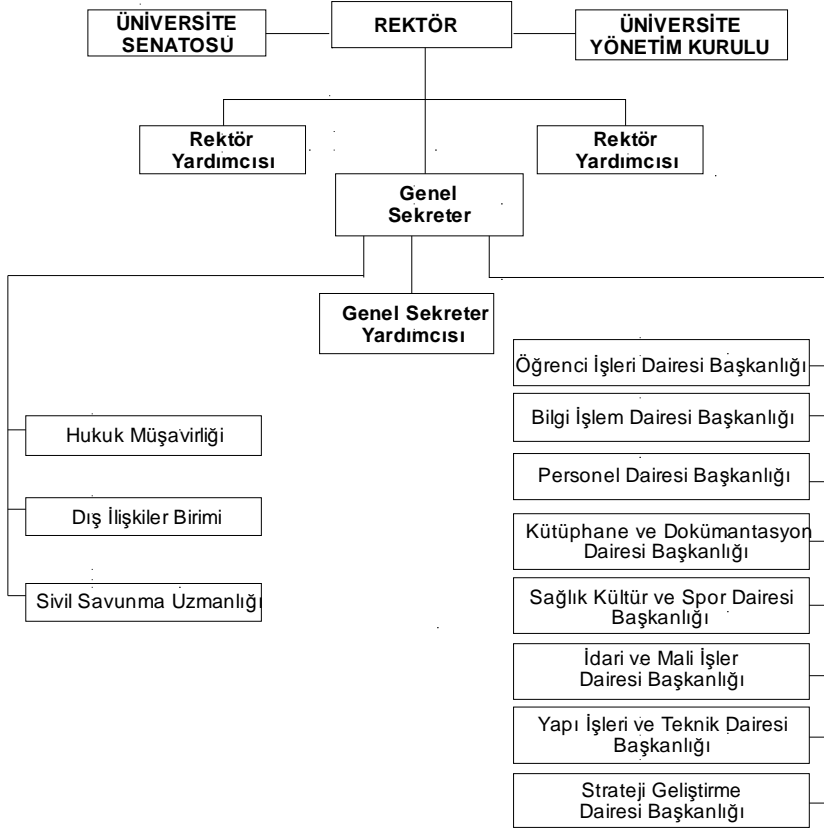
ÜNİVERSİTE SENATOSU

REKTÖR

ÜNİVERSİTE YÖNETİM KURULU

Rektör Yardımcısı

Rektör Yardımcısı

Genel Sekreter

Genel Sekreter Yardımcısı

Hukuk Müşavirliği

Dış İlişkiler Birimi

Sivil Savunma Uzmanlığı

Öğrenci İşleri Dairesi Başkanlığı

Bilgi İşlem Dairesi Başkanlığı

Personel Dairesi Başkanlığı

Kütüphane ve Dokümantasyon Dairesi Başkanlığı

Sağlık Kültür ve Spor Dairesi Başkanlığı

İdari ve Mali İşler Dairesi Başkanlığı

Yapı İşleri ve Teknik Dairesi Başkanlığı

Strateji Geliştirme Dairesi Başkanlığı